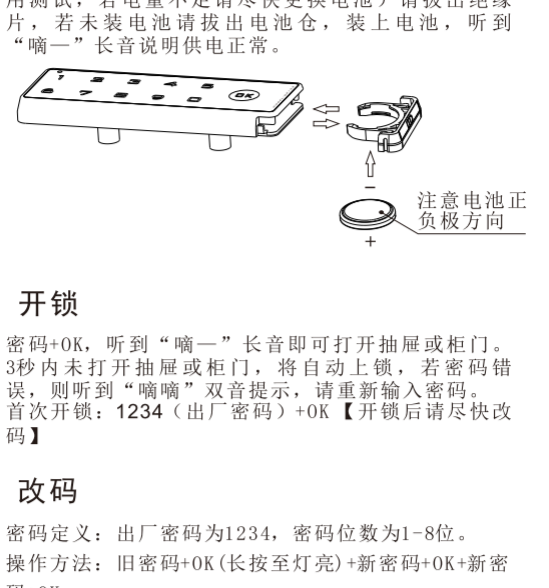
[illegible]测试，若电量不足请尽快更换电池）请拔出绝缘片，若未装电池请拔出电池仓，装上电池，听到“嘀—”长音说明供电正常。

1 2 3 4 5 6 7 8 9 0 OK

−

注意电池正负极方向

+

开锁

密码+OK，听到“嘀—”长音即可打开抽屉或柜门。3秒内未打开抽屉或柜门，将自动上锁，若密码错误，则听到“嘀嘀”双音提示，请重新输入密码。
首次开锁：1234（出厂密码）+OK【开锁后请尽快改码】

改码

密码定义：出厂密码为1234，密码位数为1-8位。

操作方法：旧密码+OK(长按至灯亮)+新密码+OK+新密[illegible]